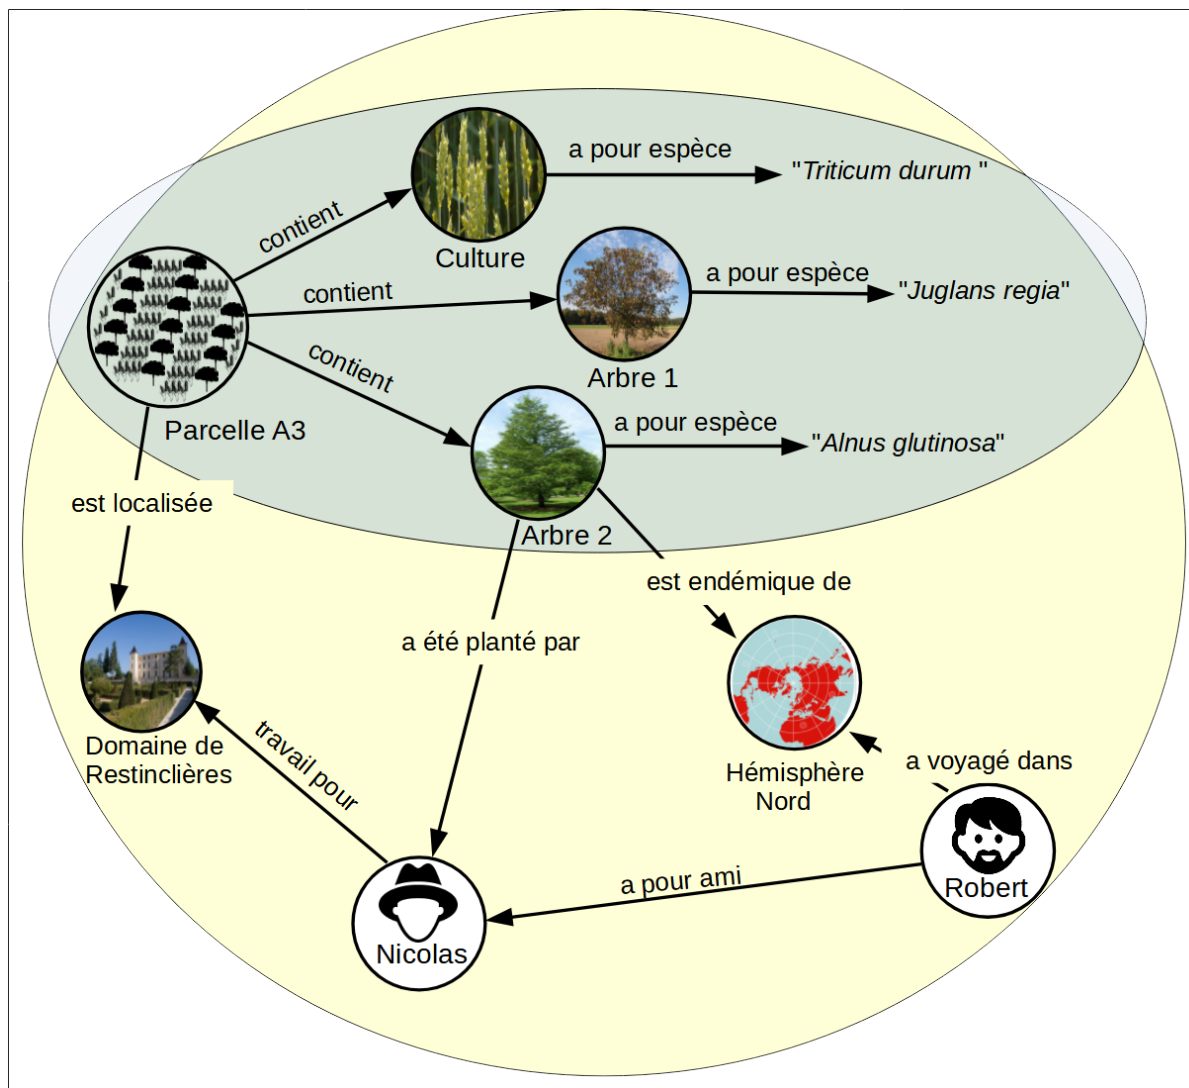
a pour espèce
"*Triticum durum* "
contient
Culture
a pour espèce
contient
"*Juglans regia*"
Arbre 1
contient
Parcelle A3
a pour espèce
"*Alnus glutinosa*"
est localisée
Arbre 2
est endémique de
a été planté par
Domaine de Restinclières
travail pour
Hémisphère Nord
a voyagé dans
a pour ami
Robert
Nicolas